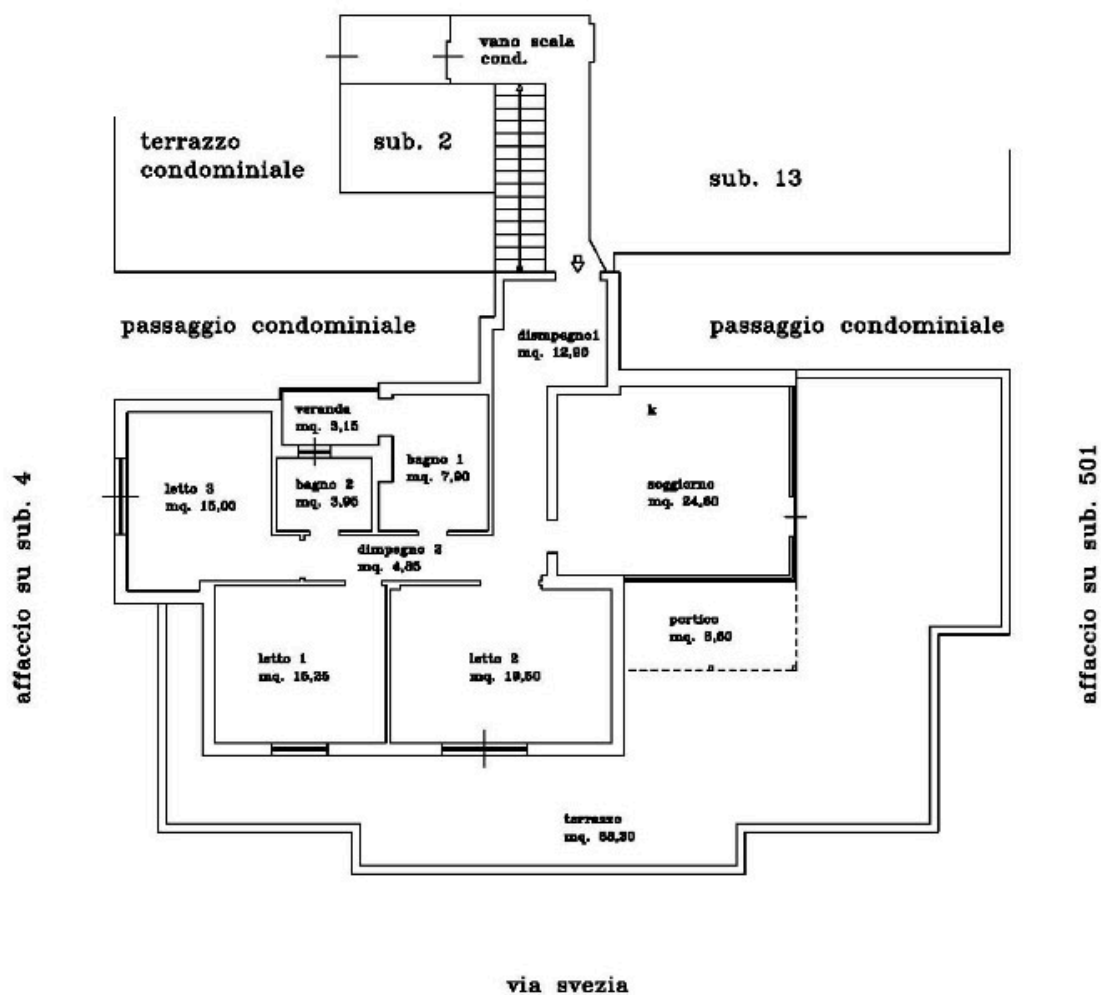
vano scala cond.

terrazzo condominiale

sub. 2

sub. 13

passaggio condominiale

disimpegno1 mq. 12,85

passaggio condominiale

veranda mq. 3,15

bagno 1 mq. 7,90

k

soggiorno mq. 24,60

affaccio su sub. 4

letto 3 mq. 15,00

bagno 2 mq. 3,95

affaccio su sub. 501

dimpegno 2 mq. 4,85

portico mq. 5,60

letto 1 mq. 15,25

letto 2 mq. 19,50

terrazzo mq. 58,30

via svezia